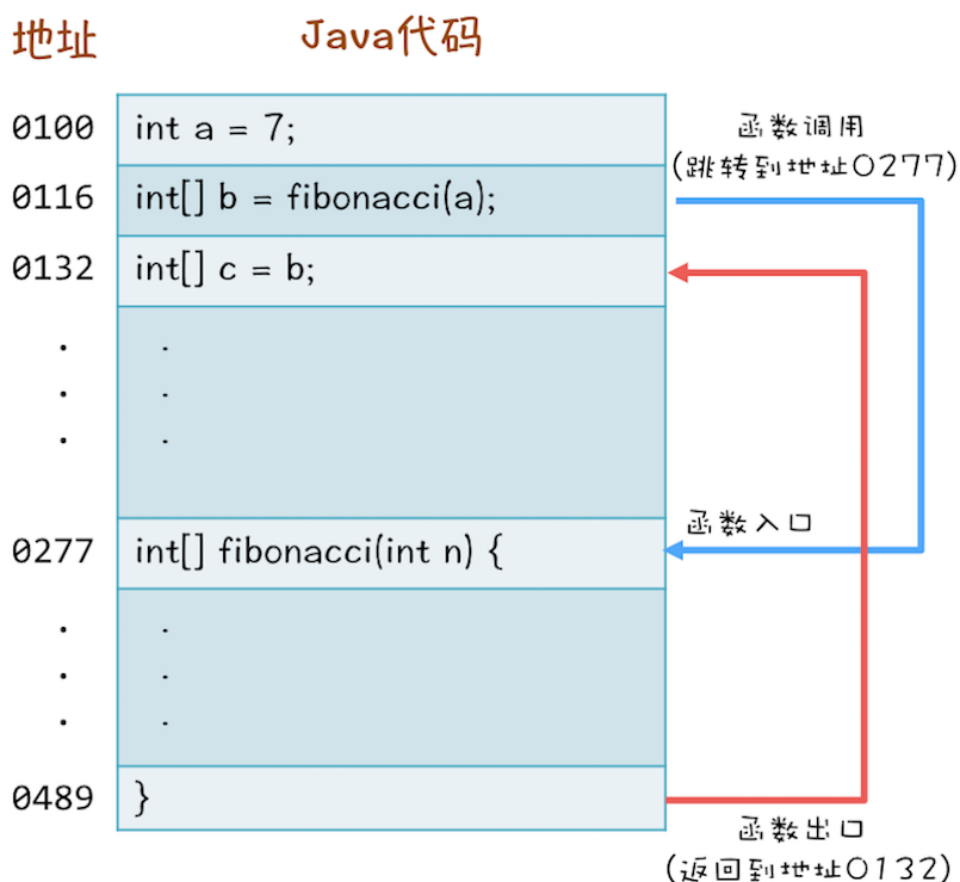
地址 Java代码

| 地址 | Java代码 |
|---|---|
| 0100 | int a = 7; |
| 0116 | int[] b = fibonacci(a); |
| 0132 | int[] c = b; |
| . . . | . . . |
| 0277 | int[] fibonacci(int n) { |
| . . . | . . . |
| 0489 | } |

函数调用
(跳转到地址0277)

函数入口

函数出口
(返回到地址0132)